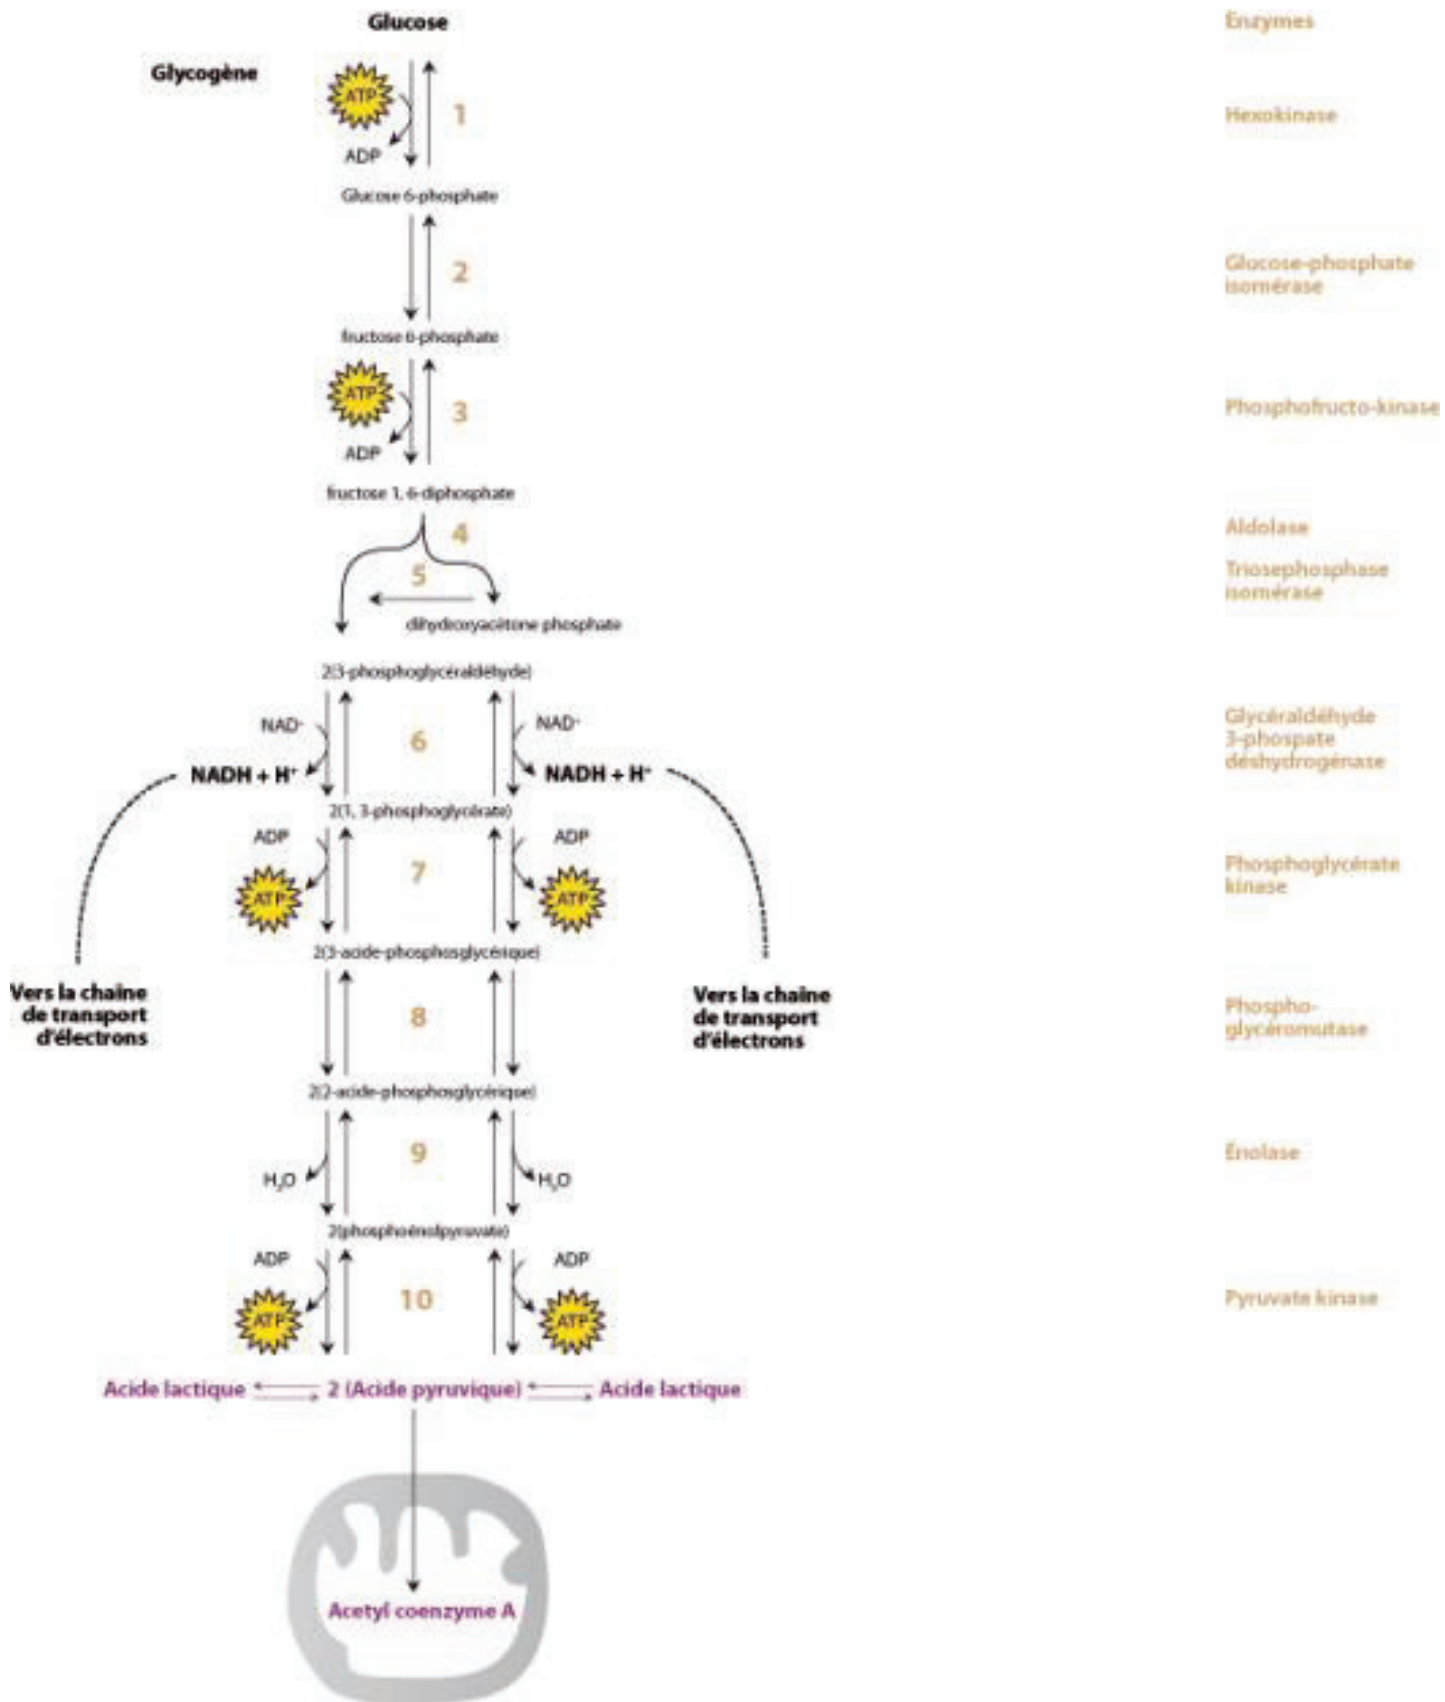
Glucose

Glycogène

ATP

ADP

1

Glucose 6-phosphate

2

fructose 6-phosphate

ATP

ADP

3

fructose 1, 6-diphosphate

4

5

dihydroxyacétone phosphate

2(3-phosphoglycéraldéhyde)

NAD⁺

NAD⁺

6

NADH + H⁺

NADH + H⁺

2(1, 3-phosphoglycérate)

ADP

ADP

7

ATP

ATP

2(3-acide-phosphoglycérique)

Vers la chaine de transport d'électrons

8

Vers la chaine de transport d'électrons

2(2-acide-phosphoglycérique)

9

$H_2O$

$H_2O$

2(phosphoénolpyruvate)

ADP

ADP

10

ATP

ATP

Acide lactique ⇌ 2 (Acide pyruvique) ⇌ Acide lactique

Acetyl coenzyme A

Enzymes

Hexokinase

Glucose-phosphate isomérase

Phosphofructo-kinase

Aldolase

Triosephosphase isomérase

Glycéraldéhyde 3-phospate déshydrogénase

Phosphoglycérate kinase

Phospho-glycéromutase

Enolase

Pyruvate kinase